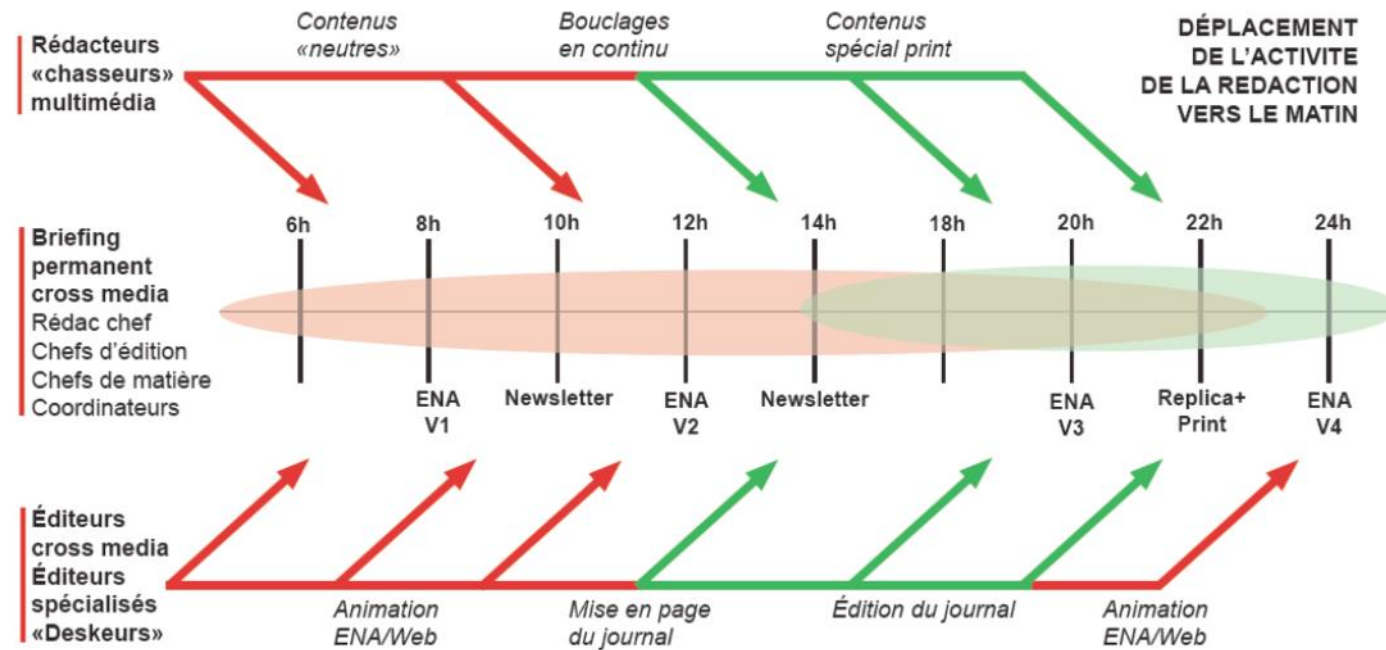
Rédacteurs «chasseurs» multimédia

Contenus «neutres»

Bouclages en continu

Contenus spécial print

DÉPLACEMENT DE L'ACTIVITE DE LA REDACTION VERS LE MATIN

Briefing permanent cross media
Rédac chef
Chefs d'édition
Chefs de matière
Coordinateurs

6h

8h

10h

12h

14h

18h

20h

22h

24h

ENA V1

Newsletter

ENA V2

Newsletter

ENA V3

Replica+ Print

ENA V4

Éditeurs cross media
Éditeurs spécialisés «Deskeurs»

Animation ENA/Web

Mise en page du journal

Édition du journal

Animation ENA/Web